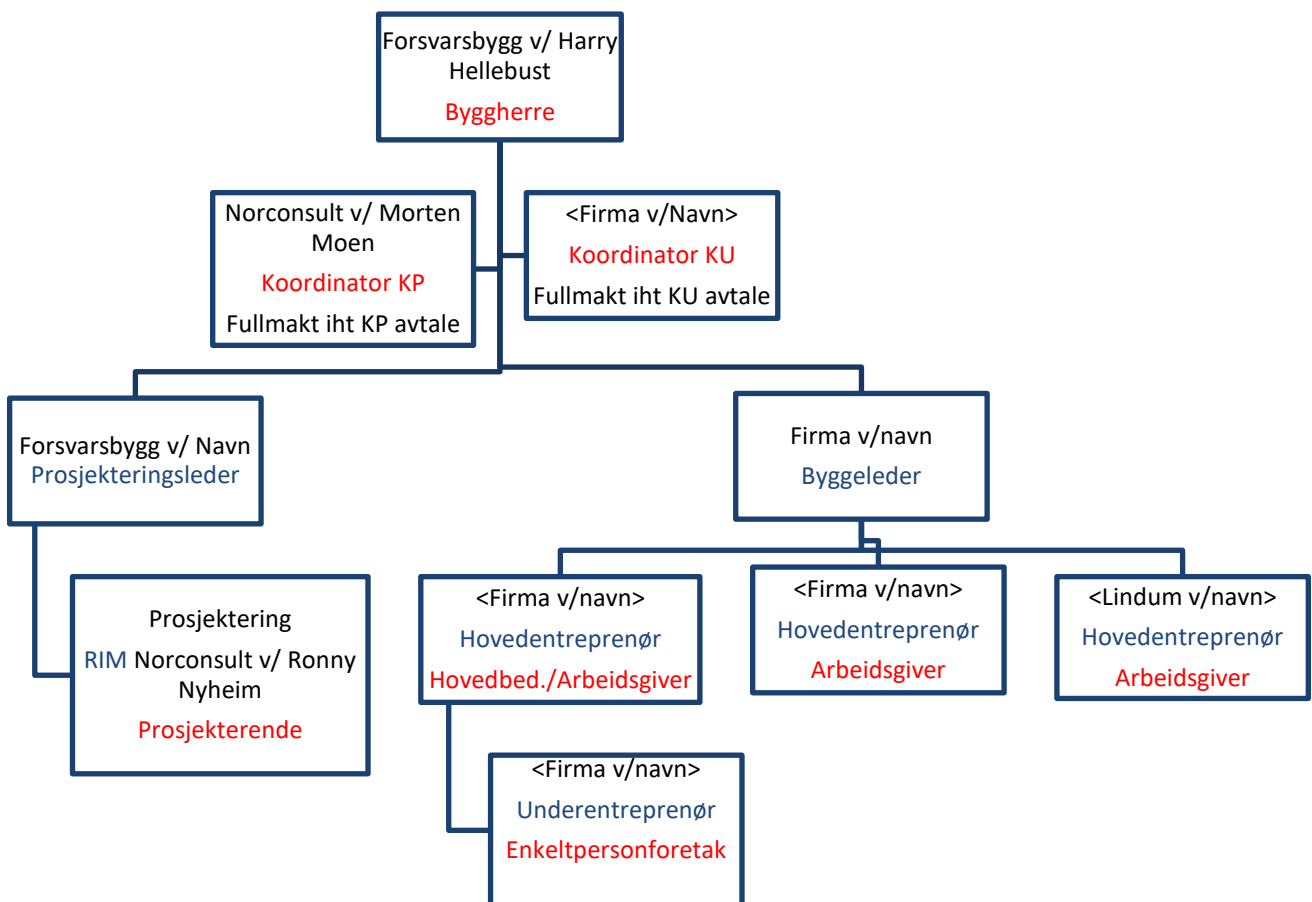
Forsvarsbygg v/ Harry Hellebust
Byggherre

Norconsult v/ Morten Moen
Koordinator KP
Fullmakt iht KP avtale

<Firma v/Navn>
Koordinator KU
Fullmakt iht KU avtale

Forsvarsbygg v/ Navn
Prosjekteringsleder

Firma v/navn
Byggeleder

Prosjektering
RIM Norconsult v/ Ronny Nyheim
Prosjekterende

<Firma v/navn>
Hovedentreprenør
Hovedbed./Arbeidsgiver

<Firma v/navn>
Hovedentreprenør
Arbeidsgiver

<Lindum v/navn>
Hovedentreprenør
Arbeidsgiver

<Firma v/navn>
Underentreprenør
Enkeltpersonforetak